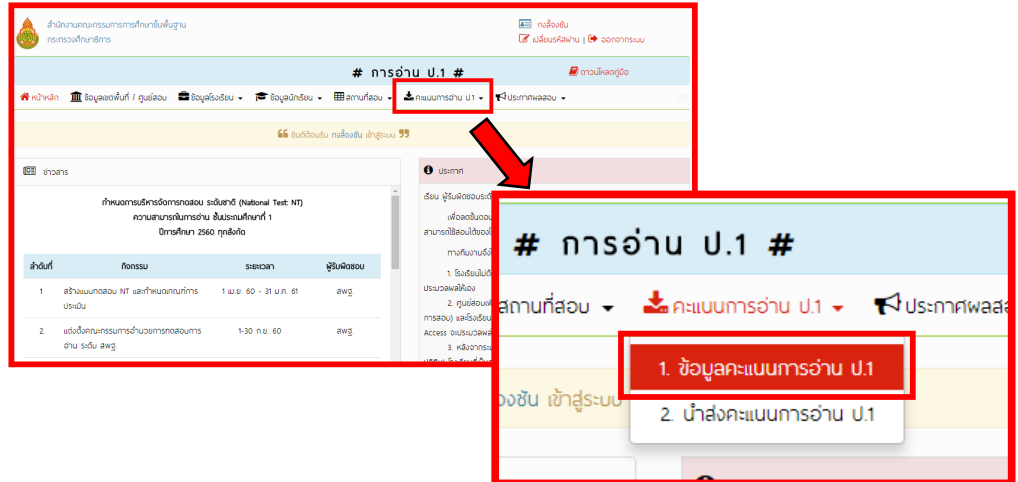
สำนักงานคณะกรรมการการศึกษาขั้นพื้นฐาน
กระทรวงศึกษาธิการ

กงล้องชัน
เปลี่ยนรหัสผ่าน | ออกจากระบบ

# การอ่าน ป.1 #

ดาวน์โหลดคู่มือ

หน้าหลัก | ข้อมูลเขตพื้นที่ / ศูนย์สอบ | ข้อมูลโรงเรียน | ข้อมูลนักเรียน | สนามที่สอบ | คะแนนการอ่าน ป.1 | ประกาศผลสอบ

ยินดีต้อนรับ กงล้องชัน เข้าสู่ระบบ

ข่าวสาร

กำหนดการบริหารจัดการทดสอบ ระดับชาติ (National Test: NT)
ความสามารถในการอ่าน ชั้นประถมศึกษาปีที่ 1
ปีการศึกษา 2560 ทุกสังกัด

| ลำดับที่ | กิจกรรม | ระยะเวลา | ผู้รับผิดชอบ |
|---|---|---|---|
| 1 | สร้างแบบทดสอบ NT และกำหนดเกณฑ์การประเมิน | 1 เม.ย. 60 - 31 ม.ค. 61 | สพฐ. |
| 2 | แต่งตั้งคณะกรรมการอำนวยการทดสอบการอ่าน ระดับ สพฐ. | 1-30 ก.ย. 60 | สพฐ. |

ประกาศ

เรียน ผู้รับผิดชอบระดับ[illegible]
เพื่อลดขั้นตอน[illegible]
สามารถใช้สอบได้ของ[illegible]
ทางทีมงานจึง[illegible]
1. โรงเรียนไม่ต้อง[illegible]
ประมวลผลให้เอง
2. ศูนย์สอบ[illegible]
การสอบ) และโรงเรียน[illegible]
Access จะประมวลผล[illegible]
3. หลังจากระ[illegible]

# การอ่าน ป.1 #

สนามที่สอบ | คะแนนการอ่าน ป.1 | ประกาศผลสอ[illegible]

1. ข้อมูลคะแนนการอ่าน ป.1
2. นำส่งคะแนนการอ่าน ป.1

องชัน เข้าสู่ระบบ